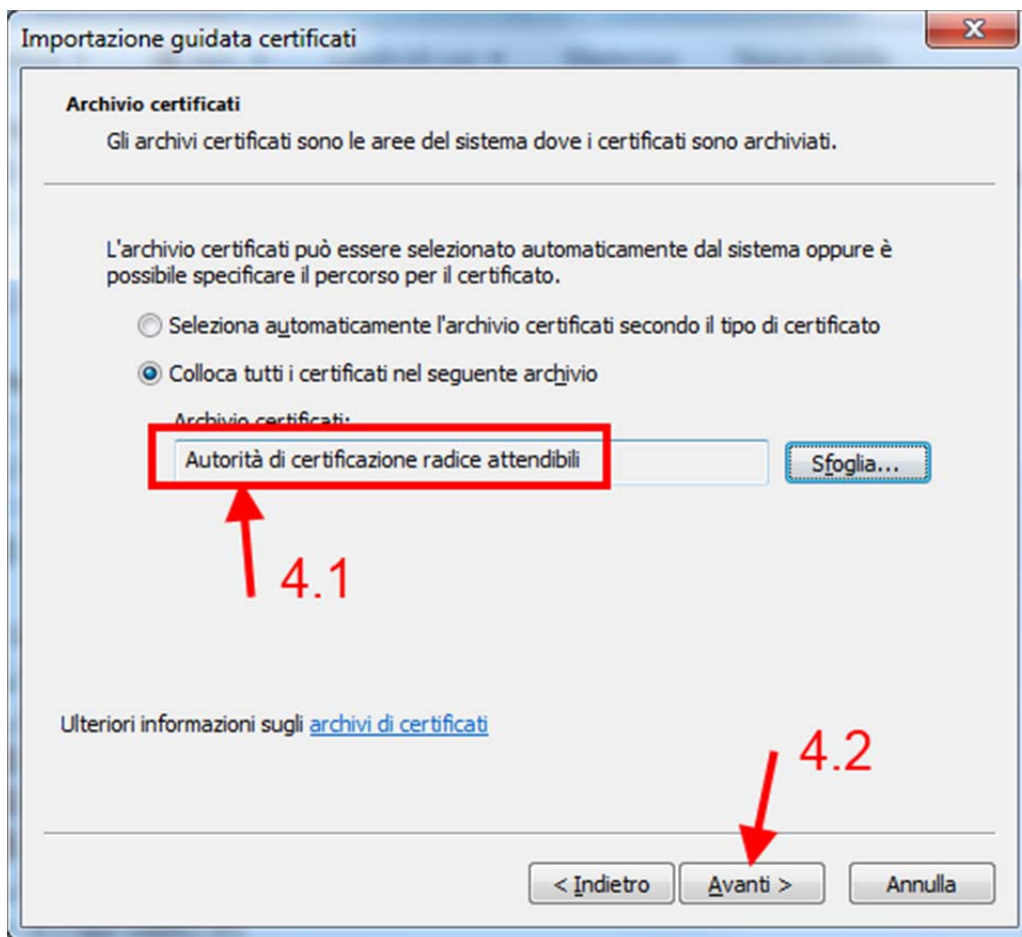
Importazione guidata certificati

Archivio certificati

Gli archivi certificati sono le aree del sistema dove i certificati sono archiviati.

L'archivio certificati può essere selezionato automaticamente dal sistema oppure è possibile specificare il percorso per il certificato.

Seleziona automaticamente l'archivio certificati secondo il tipo di certificato

Colloca tutti i certificati nel seguente archivio

Archivio certificati:

Autorità di certificazione radice attendibili

Sfoglia...

4.1

Ulteriori informazioni sugli archivi di certificati

4.2

< Indietro

Avanti >

Annulla